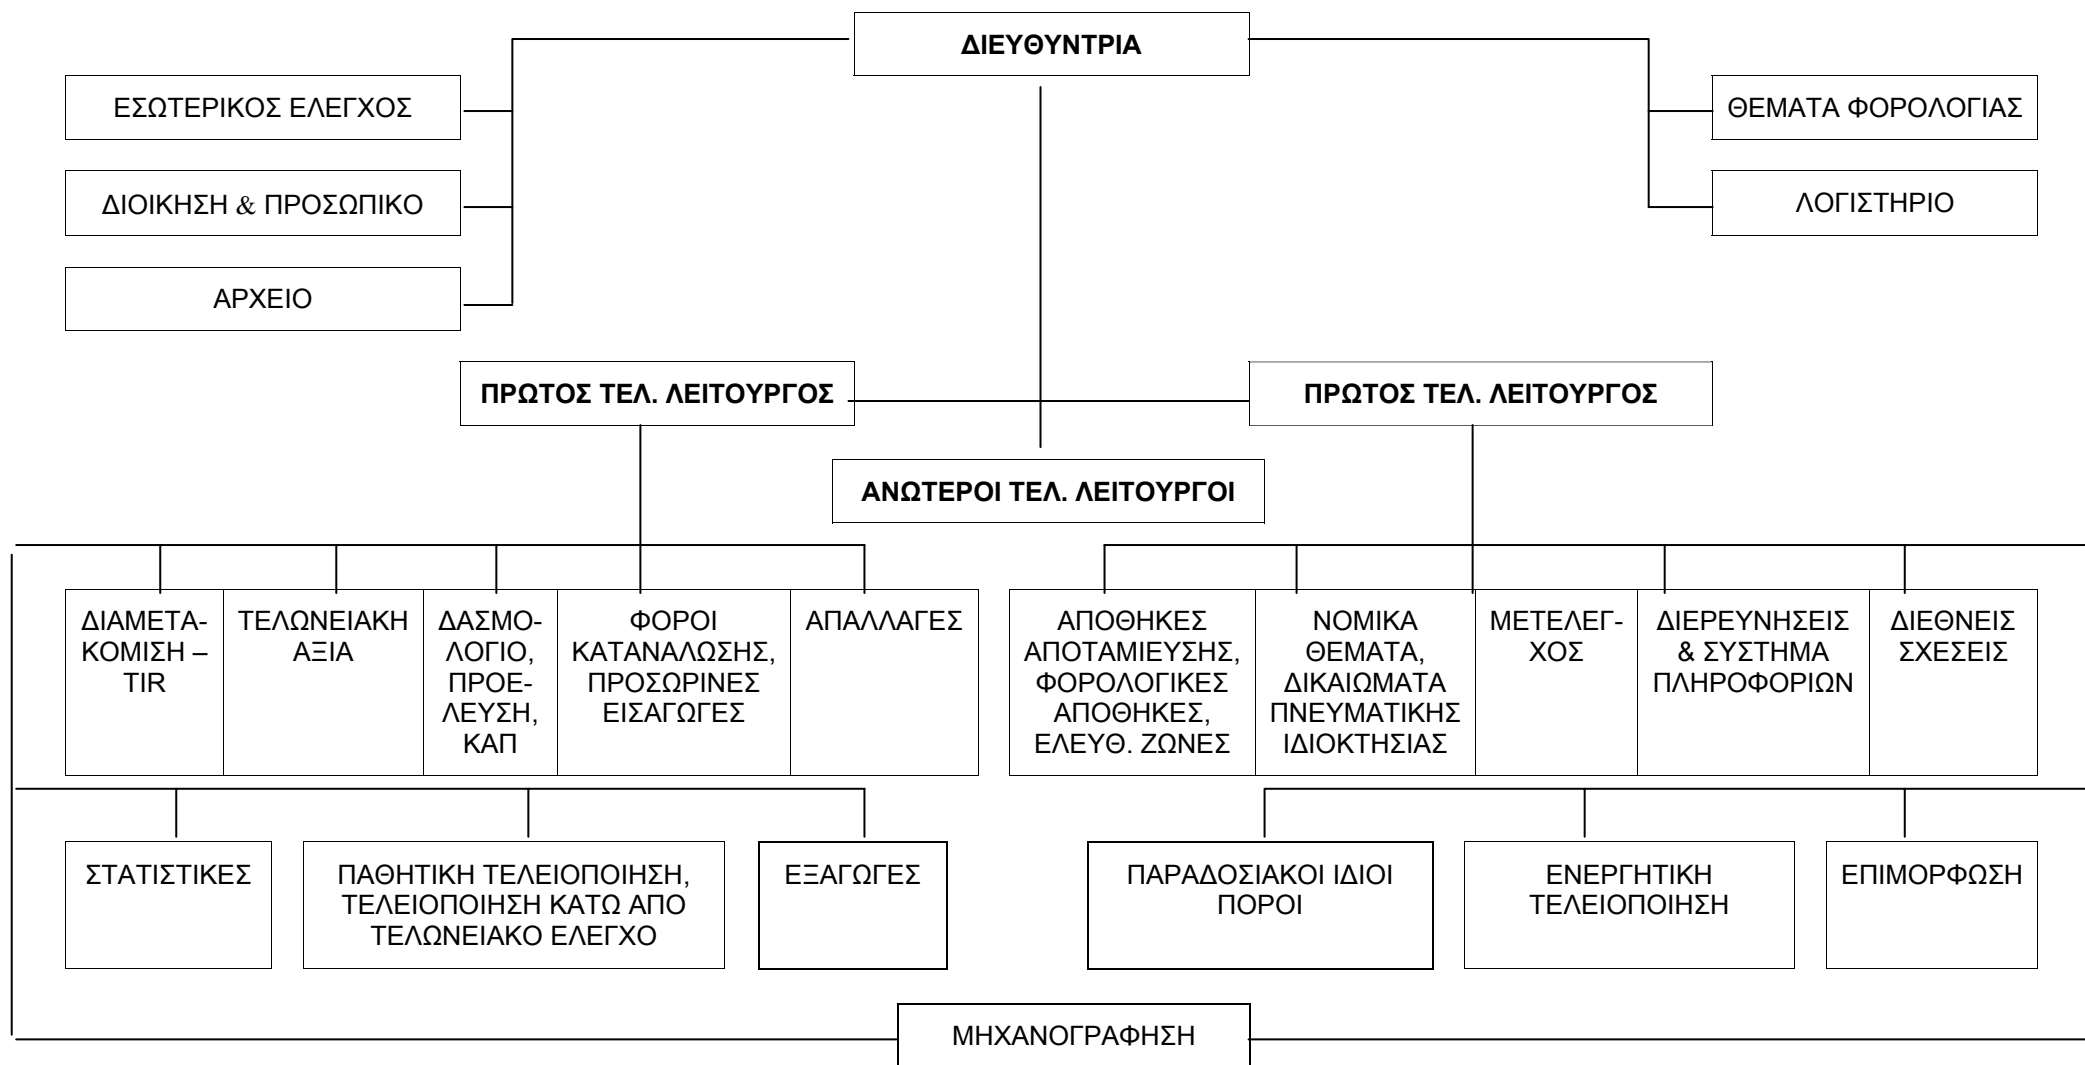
ΔΙΕΥΘΥΝΤΡΙΑ

ΕΣΩΤΕΡΙΚΟΣ ΕΛΕΓΧΟΣ

ΔΙΟΙΚΗΣΗ & ΠΡΟΣΩΠΙΚΟ

ΑΡΧΕΙΟ

ΘΕΜΑΤΑ ΦΟΡΟΛΟΓΙΑΣ

ΛΟΓΙΣΤΗΡΙΟ

ΠΡΩΤΟΣ ΤΕΛ. ΛΕΙΤΟΥΡΓΟΣ

ΠΡΩΤΟΣ ΤΕΛ. ΛΕΙΤΟΥΡΓΟΣ

ΑΝΩΤΕΡΟΙ ΤΕΛ. ΛΕΙΤΟΥΡΓΟΙ

ΔΙΑΜΕΤΑΚΟΜΙΣΗ – TIR

ΤΕΛΩΝΕΙΑΚΗ ΑΞΙΑ

ΔΑΣΜΟΛΟΓΙΟ, ΠΡΟΕΛΕΥΣΗ, ΚΑΠ

ΦΟΡΟΙ ΚΑΤΑΝΑΛΩΣΗΣ, ΠΡΟΣΩΡΙΝΕΣ ΕΙΣΑΓΩΓΕΣ

ΑΠΑΛΛΑΓΕΣ

ΑΠΟΘΗΚΕΣ ΑΠΟΤΑΜΙΕΥΣΗΣ, ΦΟΡΟΛΟΓΙΚΕΣ ΑΠΟΘΗΚΕΣ, ΕΛΕΥΘ. ΖΩΝΕΣ

ΝΟΜΙΚΑ ΘΕΜΑΤΑ, ΔΙΚΑΙΩΜΑΤΑ ΠΝΕΥΜΑΤΙΚΗΣ ΙΔΙΟΚΤΗΣΙΑΣ

ΜΕΤΕΛΕΓΧΟΣ

ΔΙΕΡΕΥΝΗΣΕΙΣ & ΣΥΣΤΗΜΑ ΠΛΗΡΟΦΟΡΙΩΝ

ΔΙΕΘΝΕΙΣ ΣΧΕΣΕΙΣ

ΣΤΑΤΙΣΤΙΚΕΣ

ΠΑΘΗΤΙΚΗ ΤΕΛΕΙΟΠΟΙΗΣΗ, ΤΕΛΕΙΟΠΟΙΗΣΗ ΚΑΤΩ ΑΠΟ ΤΕΛΩΝΕΙΑΚΟ ΕΛΕΓΧΟ

ΕΞΑΓΩΓΕΣ

ΠΑΡΑΔΟΣΙΑΚΟΙ ΙΔΙΟΙ ΠΟΡΟΙ

ΕΝΕΡΓΗΤΙΚΗ ΤΕΛΕΙΟΠΟΙΗΣΗ

ΕΠΙΜΟΡΦΩΣΗ

ΜΗΧΑΝΟΓΡΑΦΗΣΗ